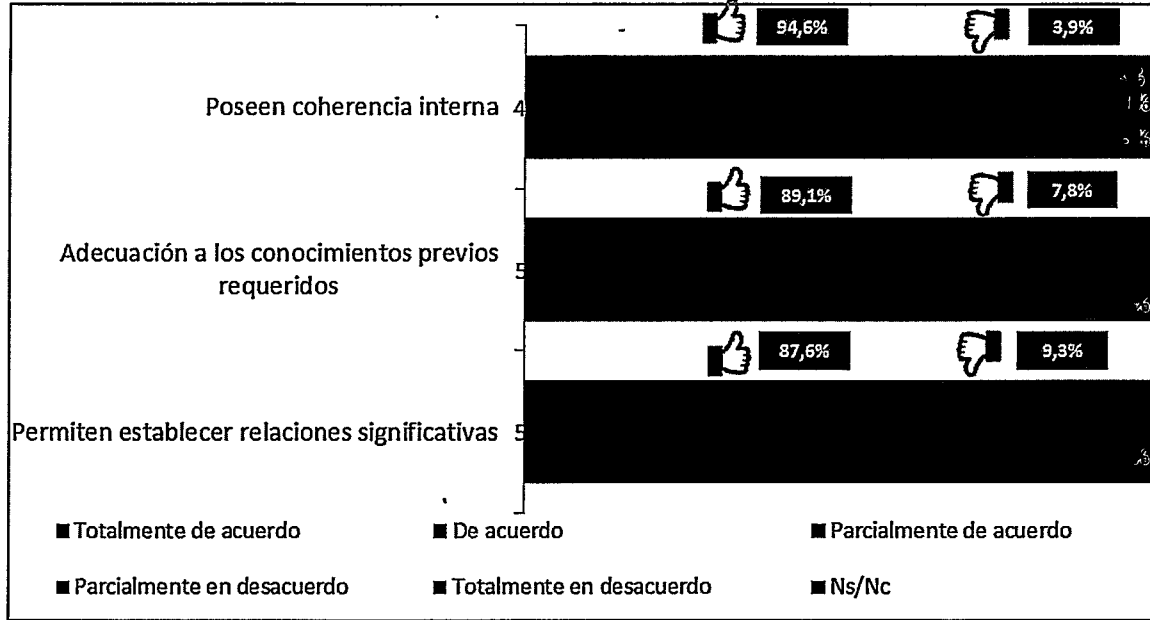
94,6%

3,9%

Poseen coherencia interna 4

89,1%

7,8%

Adecuación a los conocimientos previos requeridos 5

87,6%

9,3%

Permiten establecer relaciones significativas 5

■ Totalmente de acuerdo ■ De acuerdo ■ Parcialmente de acuerdo

■ Parcialmente en desacuerdo ■ Totalmente en desacuerdo ■ Ns/Nc